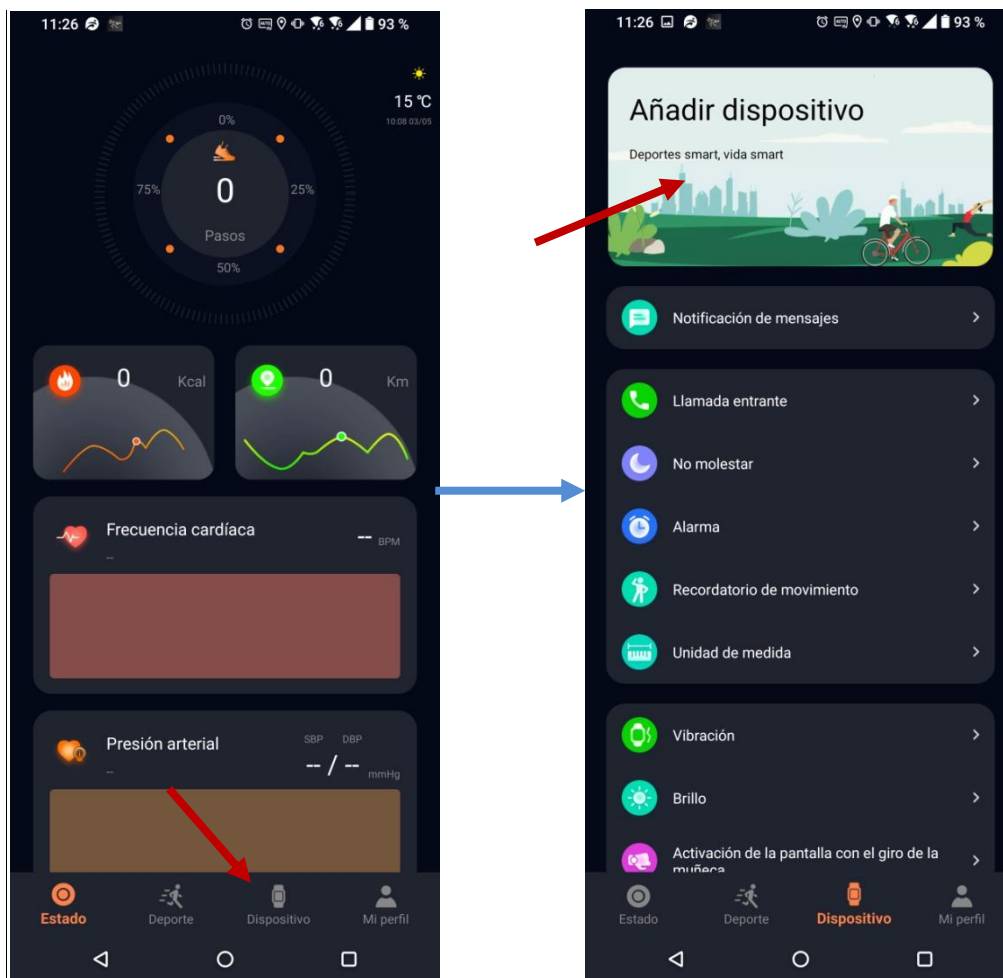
11:26

93 %

15 ℃
10:08 03/05

0%
75%
25%
50%
0
Pasos

0 Kcal

0 Km

Frecuencia cardíaca
--
-- BPM

Presión arterial
--
SBP DBP
-- / -- mmHg

Estado
Deporte
Dispositivo
Mi perfil

11:26

93 %

Añadir dispositivo
Deportes smart, vida smart

Notificación de mensajes

Llamada entrante

No molestar

Alarma

Recordatorio de movimiento

Unidad de medida

Vibración

Brillo

Activación de la pantalla con el giro de la muñeca

Estado
Deporte
Dispositivo
Mi perfil